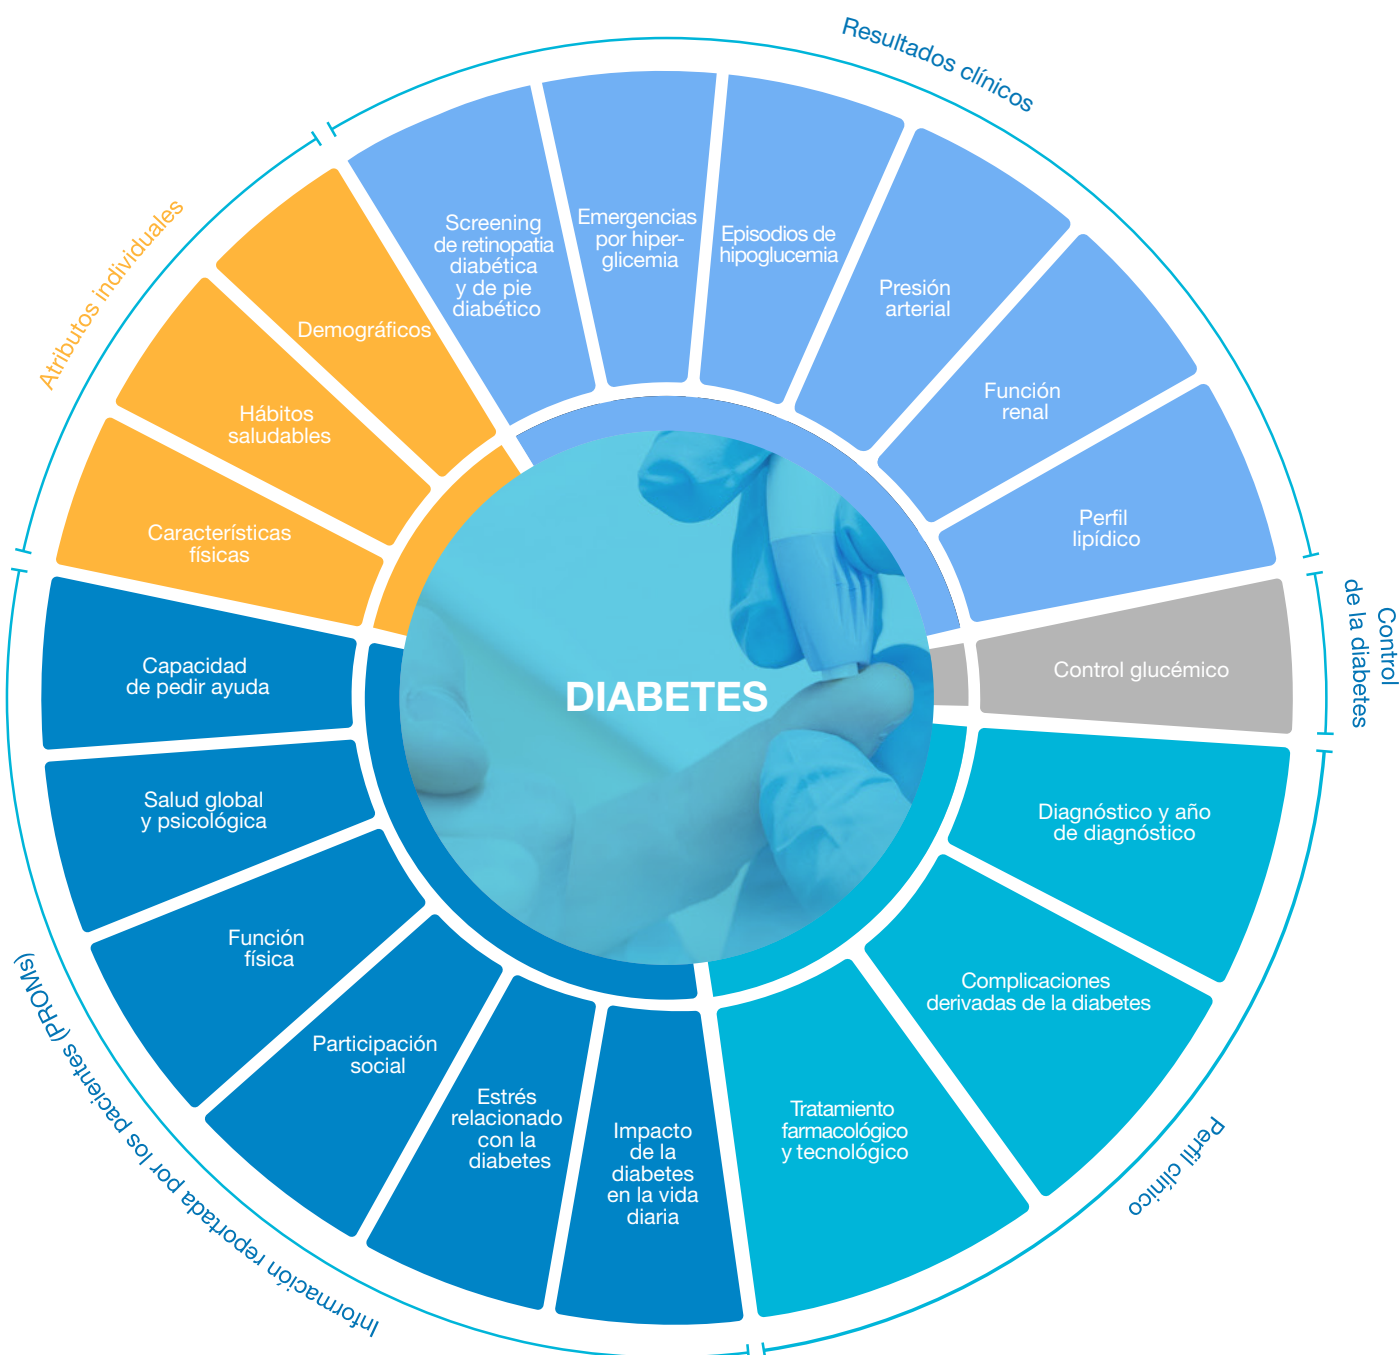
Resultados clínicos

Atributos individuales

Screening de retinopatia diabética y de pie diabético

Emergencias por hiperglicemia

Episodios de hipoglucemia

Presión arterial

Función renal

Perfil lipídico

Demográficos

Hábitos saludables

Características físicas

Control de la diabetes

Control glucémico

DIABETES

Capacidad de pedir ayuda

Salud global y psicológica

Función física

Participación social

Estrés relacionado con la diabetes

Impacto de la diabetes en la vida diaria

Tratamiento farmacológico y tecnológico

Complicaciones derivadas de la diabetes

Diagnóstico y año de diagnóstico

Perfil clínico

Información reportada por los pacientes (PROMs)